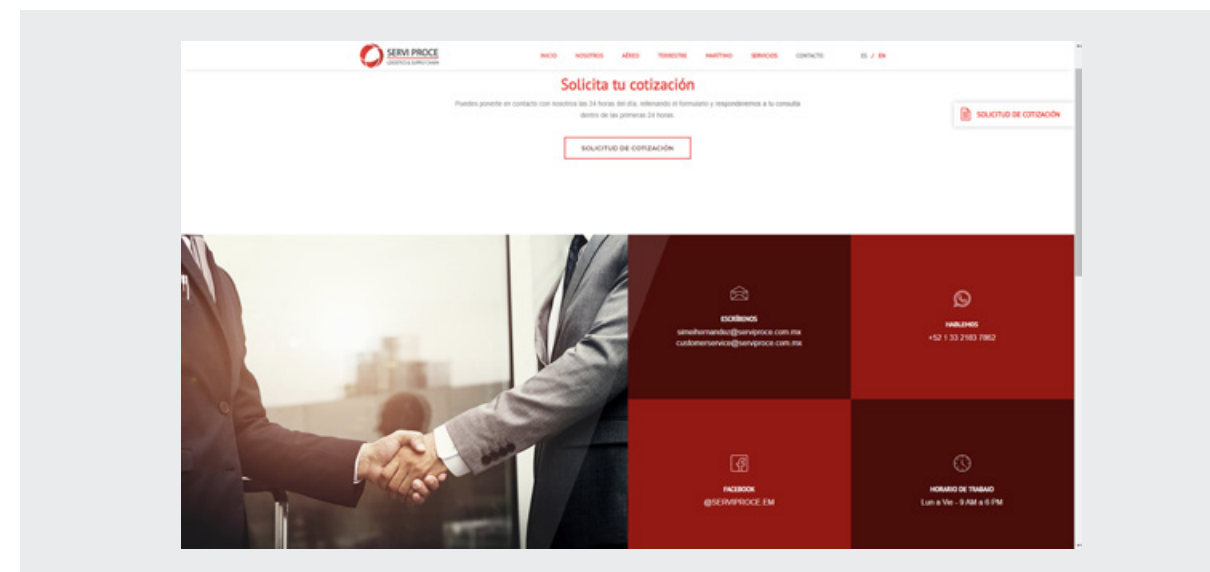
SERVI PROCE
LOGISTICS & SUPPLY CHAIN

INICIO NOSOTROS AÉREO TERRESTRE MARITIMO SERVICIOS CONTACTO ES / EN

Solicita tu cotización

Puedes ponerte en contacto con nosotros las 24 horas del día, rellenando el formulario y responderemos a tu consulta dentro de las primeras 24 horas.

SOLICITUD DE COTIZACIÓN

SOLICITUD DE COTIZACIÓN

ESCRÍBENOS
simeihernandez@serviproce.com.mx
customerservice@serviproce.com.mx

HABLEMOS
+52 1 33 2183 7862

FACEBOOK
@SERVIPROCE.EM

HORARIO DE TRABAJO
Lun a Vie - 9 AM a 6 PM